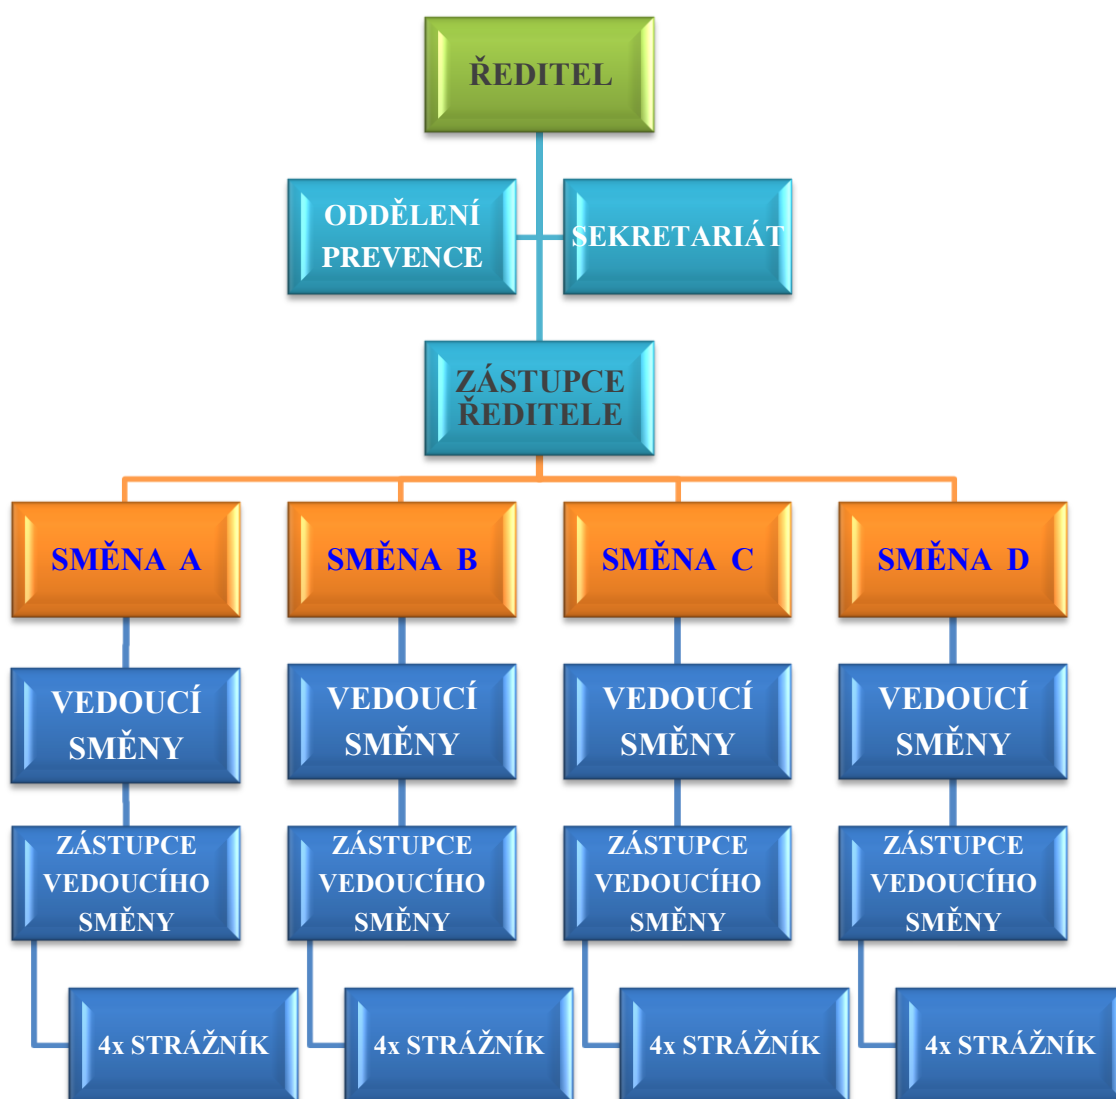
ŘEDITEL

ODDĚLENÍ PREVENCE

SEKRETARIÁT

ZÁSTUPCE ŘEDITELE

SMĚNA A

SMĚNA B

SMĚNA C

SMĚNA D

VEDOUCÍ SMĚNY

VEDOUCÍ SMĚNY

VEDOUCÍ SMĚNY

VEDOUCÍ SMĚNY

ZÁSTUPCE VEDOUCÍHO SMĚNY

ZÁSTUPCE VEDOUCÍHO SMĚNY

ZÁSTUPCE VEDOUCÍHO SMĚNY

ZÁSTUPCE VEDOUCÍHO SMĚNY

4x STRÁŽNÍK

4x STRÁŽNÍK

4x STRÁŽNÍK

4x STRÁŽNÍK